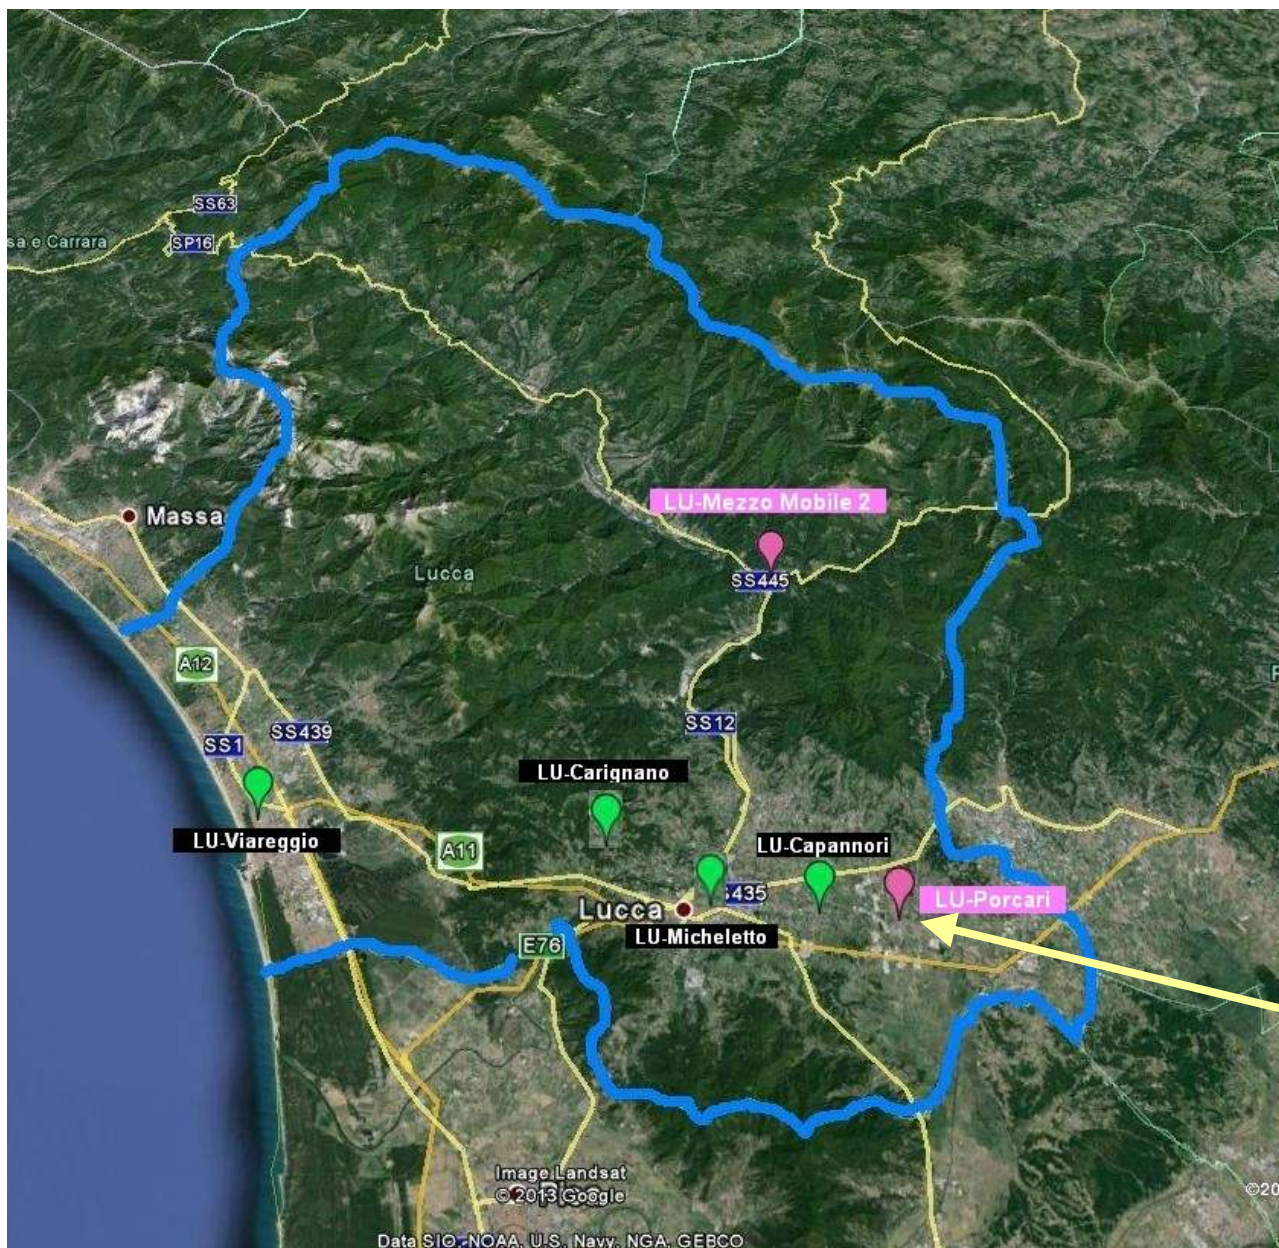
SS63
sa e Carrara
SP16
Massa
Lucca
LU-Mezzo Mobile 2
SS445
A12
SS1
SS439
SS12
LU-Carignano
LU-Viareggio
A11
LU-Capannori
435
LU-Porcari
Lucca
LU-Micheletto
E76
Image Landsat
© 2013 Google
Data SIO, NOAA, U.S. Navy, NGA, GEBCO
©20